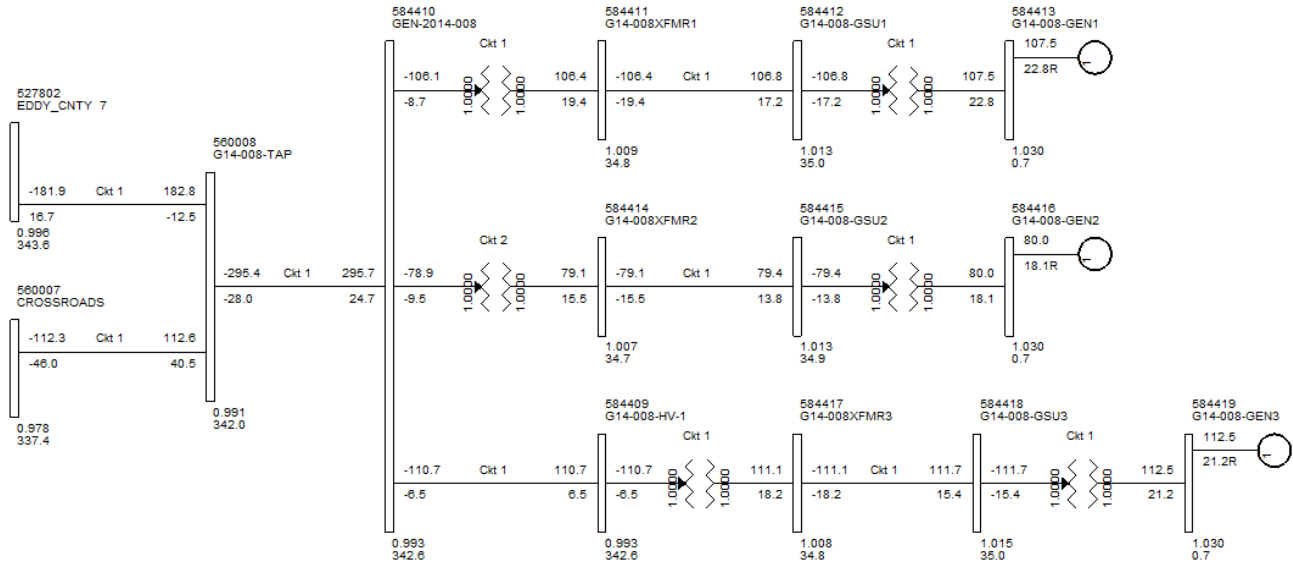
527802
EDDY_CNTY 7

-181.9 Ckt 1 182.8
16.7 -12.5
0.996
343.6

560007
CROSSROADS

-112.3 Ckt 1 112.6
-46.0 40.5
0.978
337.4

560008
G14-008-TAP

-295.4 Ckt 1 295.7
-28.0 24.7
0.991
342.0

584410
GEN-2014-008

Ckt 1
-106.1 1.0000 1.0000 106.4
-8.7 19.4

584411
G14-008XFMR1
-106.4 Ckt 1 106.8
-19.4 17.2
1.009
34.8

584412
G14-008-GSU1
Ckt 1
-106.8 1.0000 1.0000 107.5
-17.2 22.8
1.013
35.0

584413
G14-008-GEN1
107.5
22.8R
1.030
0.7

Ckt 2
-78.9 1.0000 1.0000 79.1
-9.5 15.5

584414
G14-008XFMR2
-79.1 Ckt 1 79.4
-15.5 13.8
1.007
34.7

584415
G14-008-GSU2
Ckt 1
-79.4 1.0000 1.0000 80.0
-13.8 18.1
1.013
34.9

584416
G14-008-GEN2
80.0
18.1R
1.030
0.7

-110.7 Ckt 1 110.7
-6.5 6.5
0.993
342.6

584409
G14-008-HV-1
Ckt 1
-110.7 1.0000 1.0000 111.1
-6.5 18.2
0.993
342.6

584417
G14-008XFMR3
-111.1 Ckt 1 111.7
-18.2 15.4
1.008
34.8

584418
G14-008-GSU3
Ckt 1
-111.7 1.0000 1.0000 112.5
-15.4 21.2
1.015
35.0

584419
G14-008-GEN3
112.5
21.2R
1.030
0.7